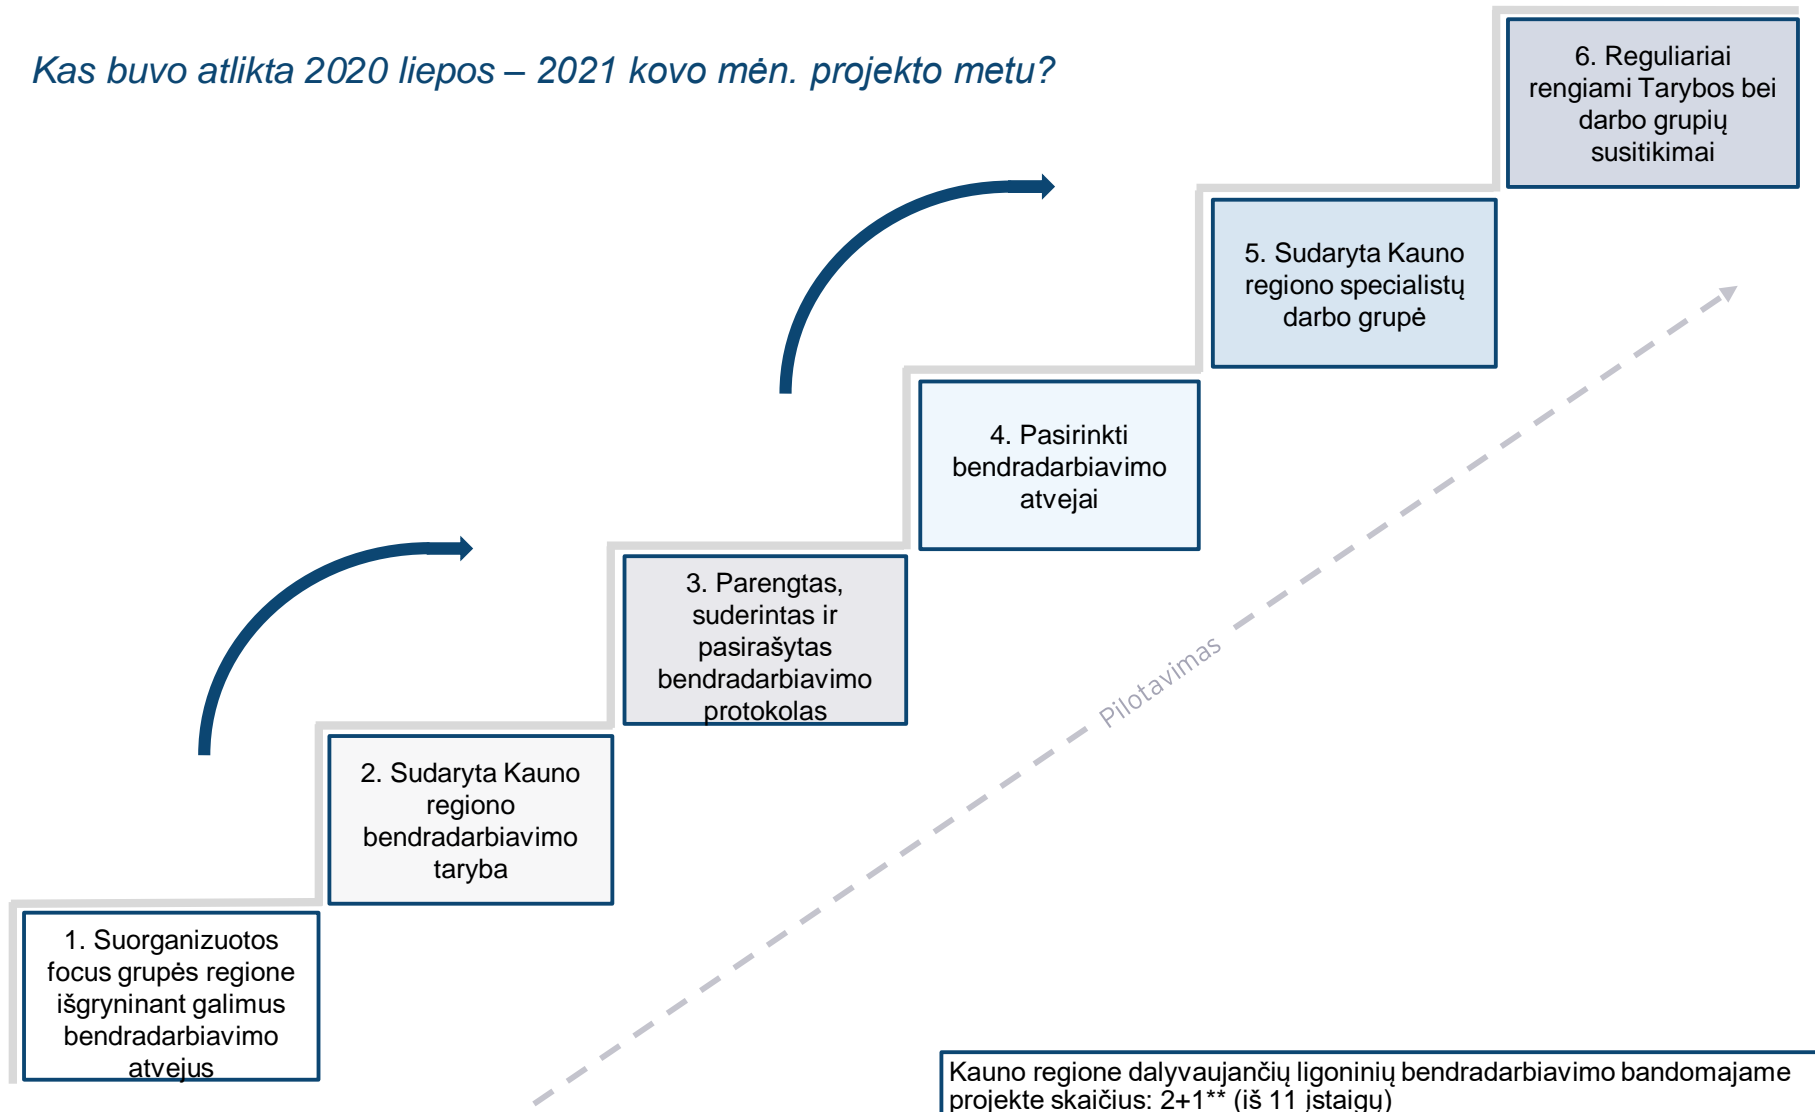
Kas buvo atlikta 2020 liepos – 2021 kovo mėn. projekto metu?

6. Reguliariai rengiami Tarybos bei darbo grupių susitikimai

5. Sudaryta Kauno regiono specialistų darbo grupė

4. Pasirinkti bendradarbiavimo atvejai

3. Parengtas, suderintas ir pasirašytas bendradarbiavimo protokolas

2. Sudaryta Kauno regiono bendradarbiavimo taryba

1. Suorganizuotos focus grupės regione išgryninant galimus bendradarbiavimo atvejus

Pilotavimas

Kauno regione dalyvaujančių ligoninių bendradarbiavimo bandomajame projekte skaičius: 2+1** (iš 11 įstaigų)